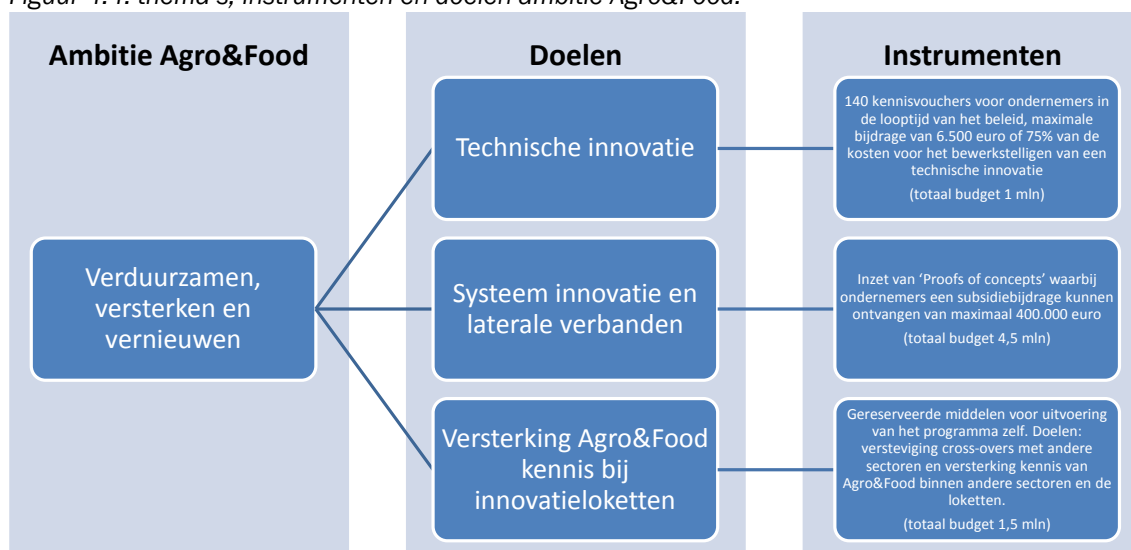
Figuur 4.4: thema's, instrumenten en doelen ambitie Agro&Food.

Ambitie Agro&Food

Verduurzamen, versterken en vernieuwen

Doelen

Technische innovatie

Systeem innovatie en laterale verbanden

Versterking Agro&Food kennis bij innovatieloketten

Instrumenten

140 kennisvouchers voor ondernemers in de looptijd van het beleid, maximale bijdrage van 6.500 euro of 75% van de kosten voor het bewerkstelligen van een technische innovatie

(totaal budget 1 mln)

Inzet van 'Proofs of concepts' waarbij ondernemers een subsidiebijdrage kunnen ontvangen van maximaal 400.000 euro

(totaal budget 4,5 mln)

Gereserveerde middelen voor uitvoering van het programma zelf. Doelen: versteviging cross-overs met andere sectoren en versterking kennis van Agro&Food binnen andere sectoren en de loketten.

(totaal budget 1,5 mln)